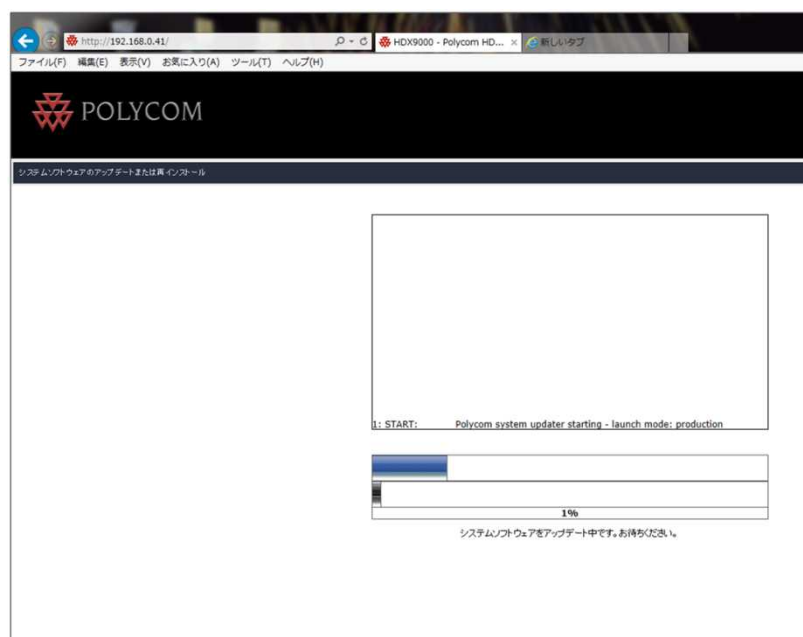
http://192.168.0.41/
HDX9000 - Polycom HD...
新しいタブ
ファイル(F) 編集(E) 表示(V) お気に入り(A) ツール(T) ヘルプ(H)

POLYCOM

システムソフトウェアのアップデートまたは再インストール

1: START: Polycom system updater starting - launch mode: production

1%

システムソフトウェアをアップデート中です。お待ちください。